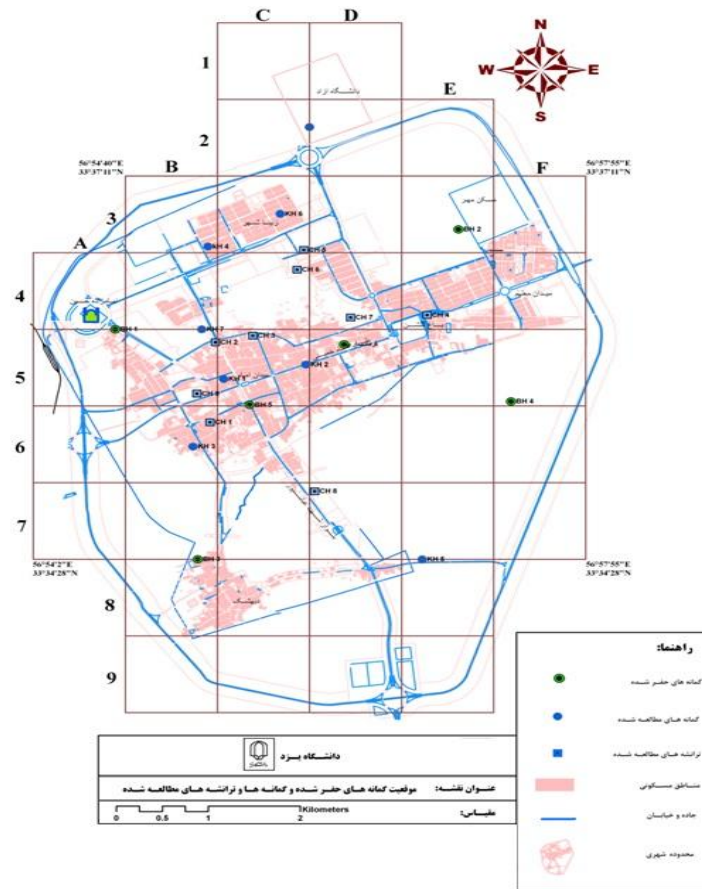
C D
N
W E
S
E
1
2
دانشگاه یزد
56°54'40"E
33°37'11"N
B
F
56°57'55"E
33°37'11"N
3
KH 6
BH 2
A
KH 4
CH 8
CH 5
4
میدان مهر
BH 1
KH 7
CH 7
CH 4
CH 2
CH 3
5
KH 2
KH 1
CH 1
BH 5
BH 4
6
KH 3
CH 6
7
56°54'2"E
33°34'28"N
BH 3
KH 5
56°57'55"E
33°34'28"N
8
9
راهنما:
گمانه های حفر شده
گمانه های مطالعه شده
ترانشه های مطالعه شده
مناطق مسکونی
جاده و خیابان
محدوده شهری
دانشگاه یزد
عنوان نقشه: موقعیت گمانه های حفر شده و گمانه ها و ترانشه های مطالعه شده
مقیاس:
Kilometers
0 0.5 1 2